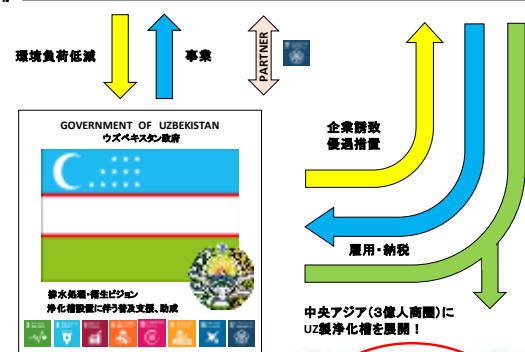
環境負荷低減

事業

PARTNER

GOVERNMENT OF UZBEKISTAN
ウズベキスタン政府

排水処理・衛生ビジョン
浄化槽設置に伴う普及支援、助成

企業誘致
優遇措置

雇用・納税

中央アジア（3億人商圏）に
UZ製浄化槽を展開！